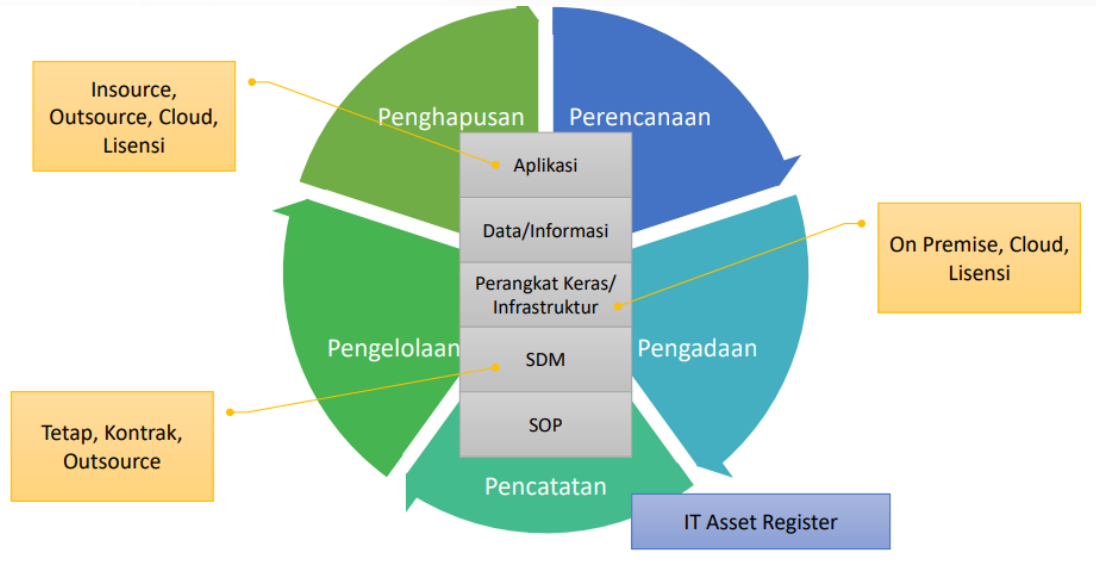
Insource, Outsource, Cloud, Lisensi

Penghapusan

Perencanaan

Aplikasi

Data/Informasi

Perangkat Keras/ Infrastruktur

SDM

SOP

On Premise, Cloud, Lisensi

Pengelolaan

Pengadaan

Tetap, Kontrak, Outsource

Pencatatan

IT Asset Register